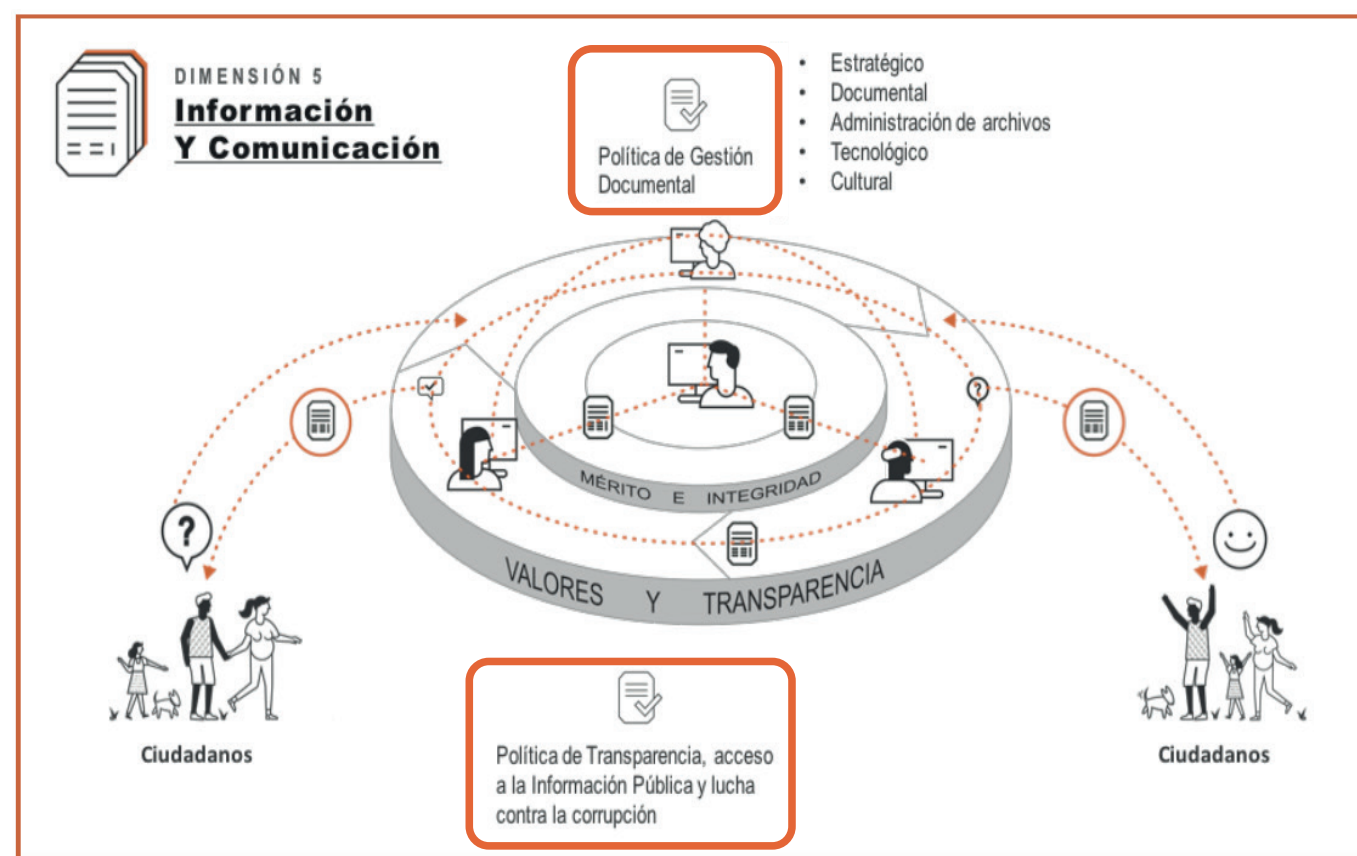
DIMENSIÓN 5
Información
Y Comunicación

Política de Gestión Documental

- Estratégico
- Documental
- Administración de archivos
- Tecnológico
- Cultural

MÉRITO E INTEGRIDAD

VALORES Y TRANSPARENCIA

Ciudadanos

Política de Transparencia, acceso a la Información Pública y lucha contra la corrupción

Ciudadanos